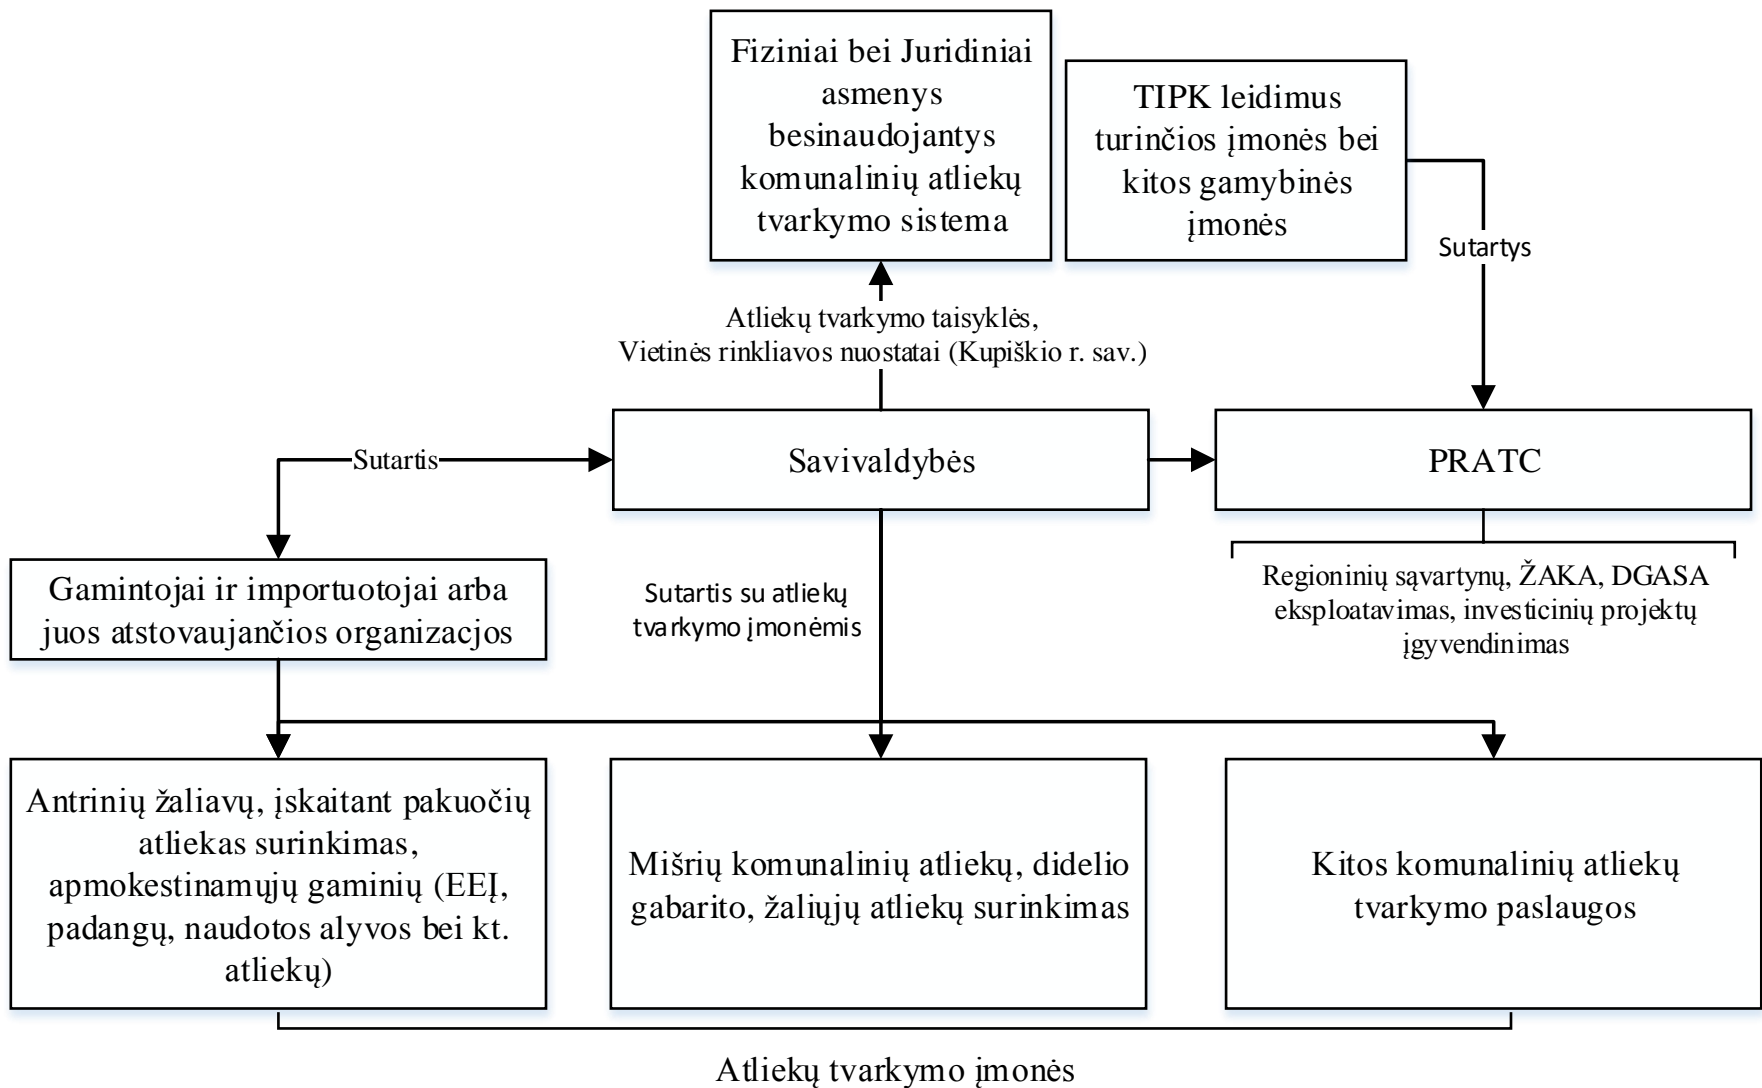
Fiziniai bei Juridiniai asmenys besinaudojantys komunalinių atliekų tvarkymo sistema

TIPK leidimus turinčios įmonės bei kitos gamybinės įmonės

Sutartys

Atliekų tvarkymo taisyklės, Vietinės rinkliavos nuostatai (Kupiškio r. sav.)

Sutartis

Savivaldybės

PRATC

Regioninių sąvartynų, ŽAKA, DGASA eksploatavimas, investicinių projektų įgyvendinimas

Gamintojai ir importuotojai arba juos atstovaujančios organizacjos

Sutartis su atliekų tvarkymo įmonėmis

Antrinių žaliavų, įskaitant pakuočių atliekas surinkimas, apmokestinamųjų gaminių (EEĮ, padangų, naudotos alyvos bei kt. atliekų)

Mišrių komunalinių atliekų, didelio gabarito, žaliųjų atliekų surinkimas

Kitos komunalinių atliekų tvarkymo paslaugos

Atliekų tvarkymo įmonės